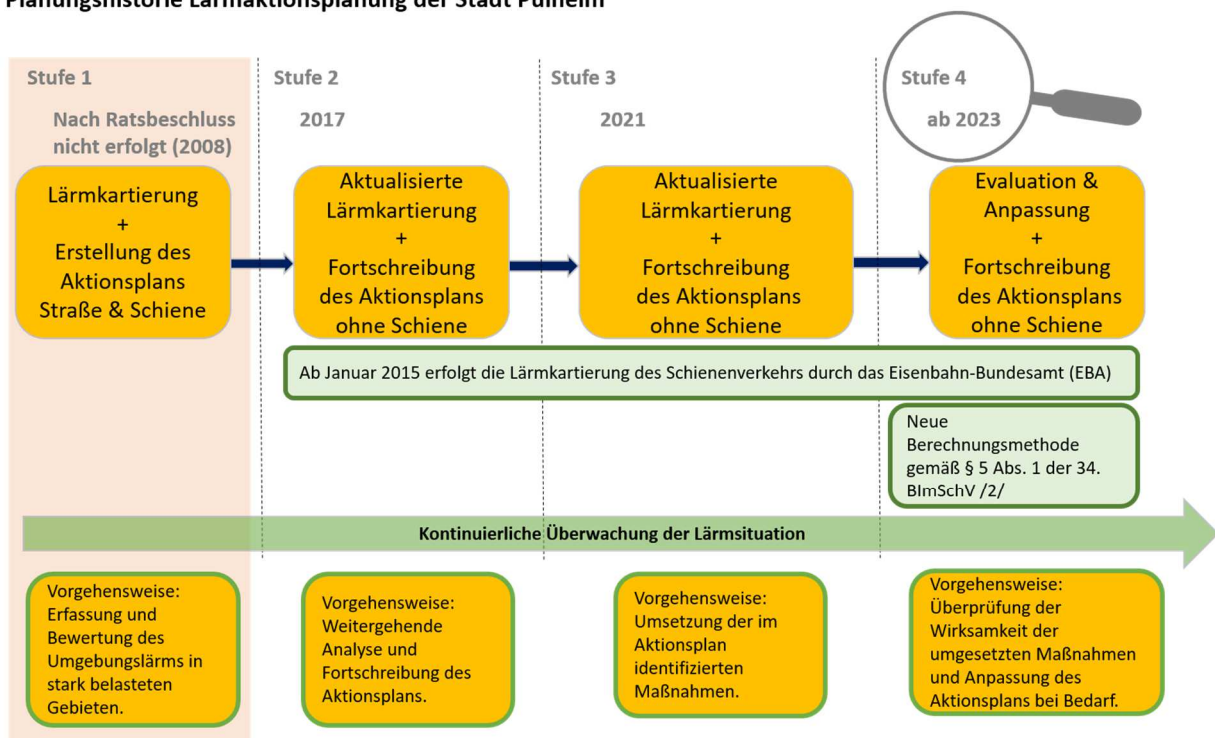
Planungshistorie Lärmaktionsplanung der Stadt Pulheim

Stufe 1

Nach Ratsbeschluss nicht erfolgt (2008)

Lärmkartierung + Erstellung des Aktionsplans Straße & Schiene

Stufe 2

2017

Aktualisierte Lärmkartierung + Fortschreibung des Aktionsplans ohne Schiene

Stufe 3

2021

Aktualisierte Lärmkartierung + Fortschreibung des Aktionsplans ohne Schiene

Stufe 4

ab 2023

Evaluation & Anpassung + Fortschreibung des Aktionsplans ohne Schiene

Ab Januar 2015 erfolgt die Lärmkartierung des Schienenverkehrs durch das Eisenbahn-Bundesamt (EBA)

Neue Berechnungsmethode gemäß § 5 Abs. 1 der 34. BImSchV /2/

Kontinuierliche Überwachung der Lärmsituation

Vorgehensweise: Erfassung und Bewertung des Umgebungslärms in stark belasteten Gebieten.

Vorgehensweise: Weitergehende Analyse und Fortschreibung des Aktionsplans.

Vorgehensweise: Umsetzung der im Aktionsplan identifizierten Maßnahmen.

Vorgehensweise: Überprüfung der Wirksamkeit der umgesetzten Maßnahmen und Anpassung des Aktionsplans bei Bedarf.